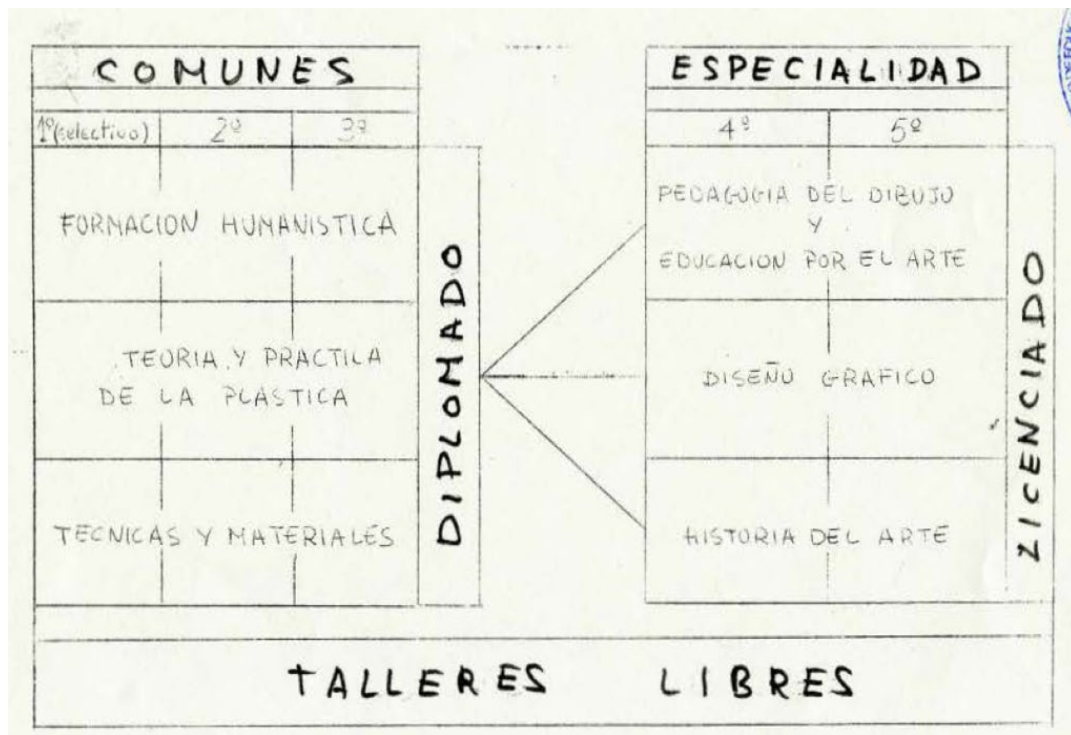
COMUNES

| 1º(selectivo) | 2º | 3º |
|---|---|---|
| FORMACION HUMANISTICA | | |
| TEORIA Y PRACTICA DE LA PLASTICA | | |
| TECNICAS Y MATERIALES | | |

DIPLOMADO

ESPECIALIDAD

| 4º | 5º |
|---|---|
| PEDAGOGIA DEL DIBUJO Y EDUCACION POR EL ARTE | |
| DISEÑO GRAFICO | |
| HISTORIA DEL ARTE | |

LICENCIADO

TALLERES LIBRES